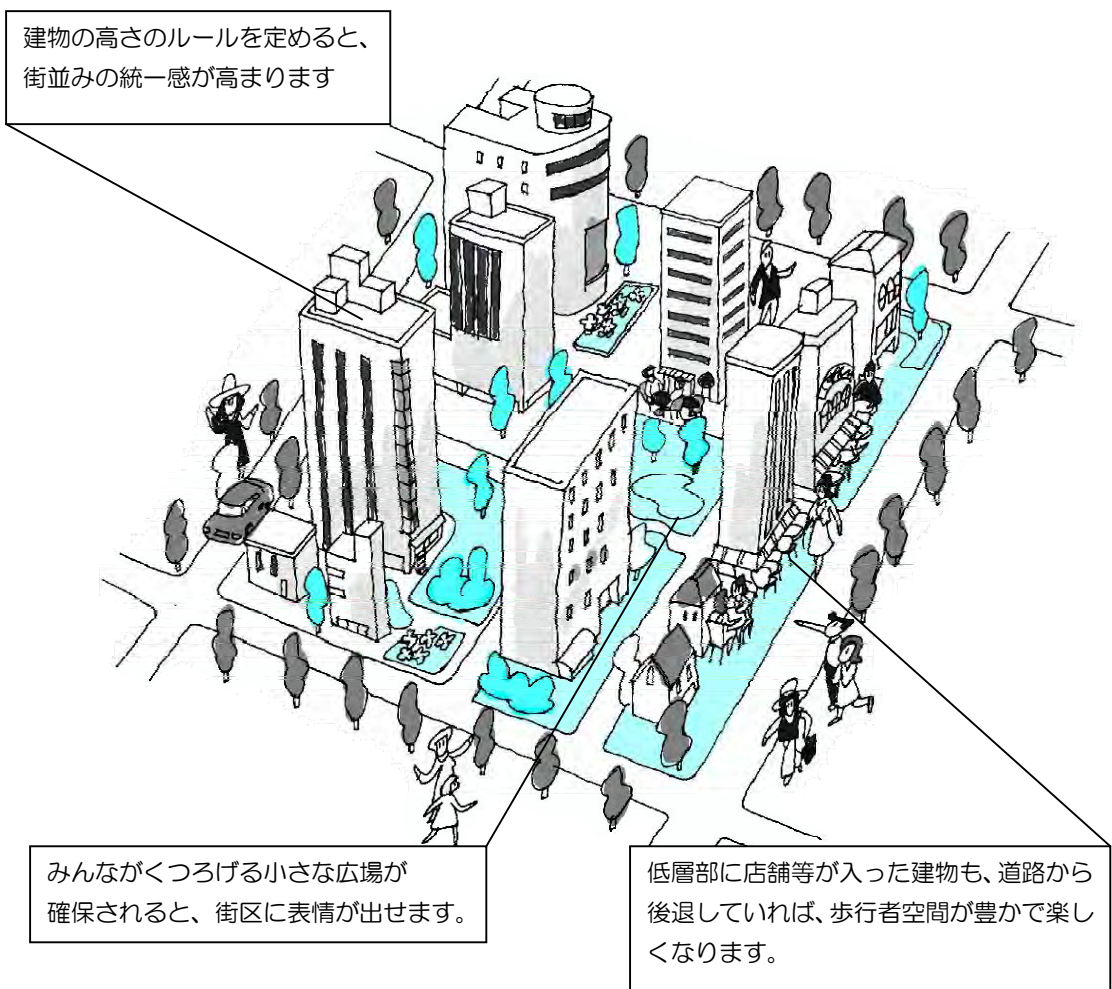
建物の高さのルールを定めると、
街並みの統一感が高まります

みんながくつろげる小さな広場が
確保されると、街区に表情が出せます。

低層部に店舗等が入った建物も、道路から後退していれば、歩行者空間が豊かで楽しくなります。